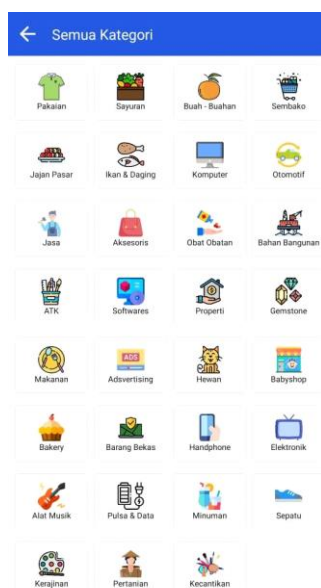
Semua Kategori

Pakaian
Sayuran
Buah - Buahan
Sembako
Jajan Pasar
Ikan & Daging
Komputer
Otomotif
Jasa
Aksesoris
Obat Obatan
Bahan Bangunan
ATK
Softwares
Properti
Gemstone
Makanan
ADS
Adsvertising
Hewan
Babyshop
Bakery
Barang Bekas
Handphone
Elektronik
Alat Musik
Pulsa & Data
Minuman
Sepatu
Kerajinan
Pertanian
Kecantikan